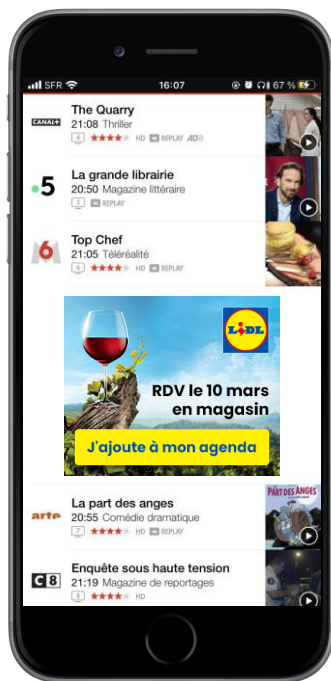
SFR 16:07 67 %

CANAL+
The Quarry
21:08 Thriller
HD REPLAY AD

5
La grande librairie
20:50 Magazine littéraire
REPLAY

M6
Top Chef
21:05 Téléréalité
HD REPLAY

LIDL
RDV le 10 mars en magasin
J'ajoute à mon agenda

arte
La part des anges
20:55 Comédie dramatique
HD REPLAY
PART DES ANGES

C8
Enquête sous haute tension
21:19 Magazine de reportages
HD